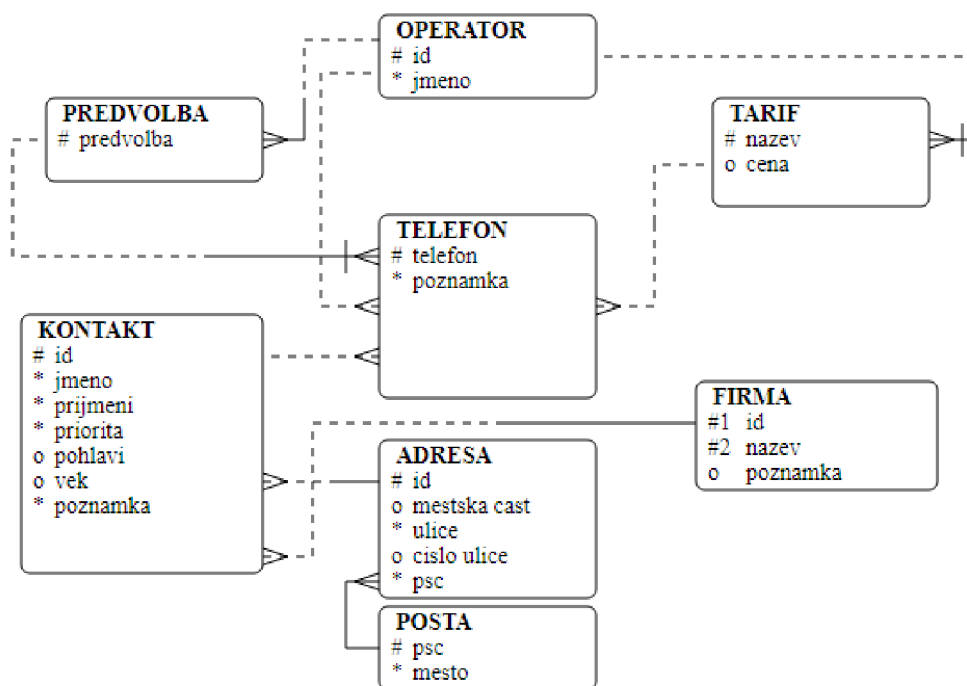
OPERATOR
# id
* jmeno

PREDVOLBA
# predvolba

TARIF
# nazev
o cena

TELEFON
# telefon
* poznamka

KONTAKT
# id
* jmeno
* prijmeni
* priorita
o pohlavi
o vek
* poznamka

FIRMA
#1 id
#2 nazev
o poznamka

ADRESA
# id
o mestska cast
* ulice
o cislo ulice
* psc

POSTA
# psc
* mesto